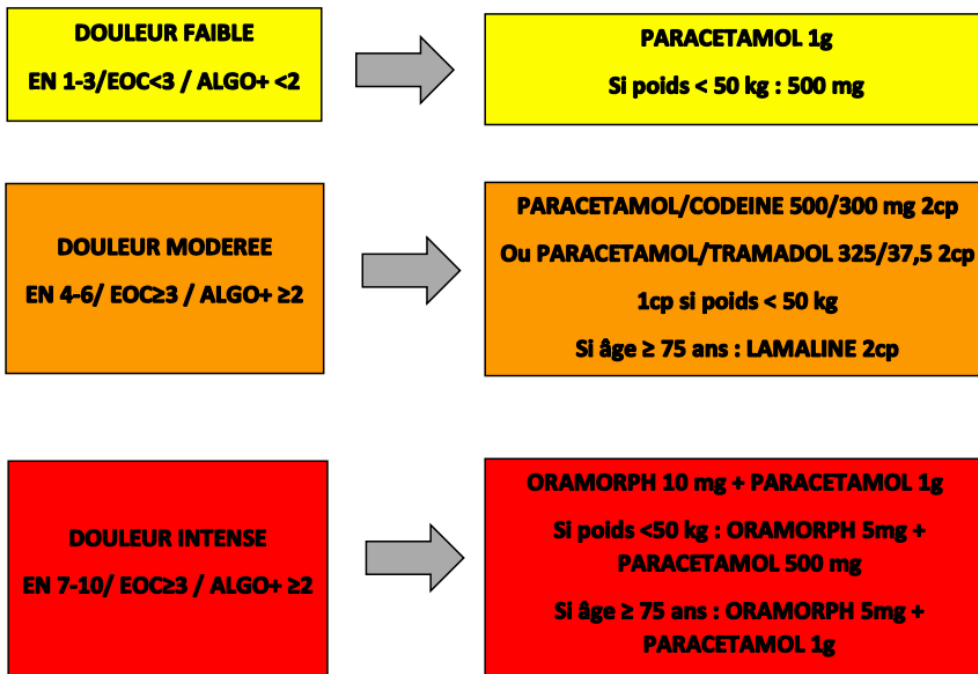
DOULEUR FAIBLE

EN 1-3/EOC<3 / ALGO+ <2

PARACETAMOL 1g

Si poids < 50 kg : 500 mg

DOULEUR MODEREE

EN 4-6/ EOC≥3 / ALGO+ ≥2

PARACETAMOL/CODEINE 500/300 mg 2cp

Ou PARACETAMOL/TRAMADOL 325/37,5 2cp

1cp si poids < 50 kg

Si âge ≥ 75 ans : LAMALINE 2cp

DOULEUR INTENSE

EN 7-10/ EOC≥3 / ALGO+ ≥2

ORAMORPH 10 mg + PARACETAMOL 1g

Si poids <50 kg : ORAMORPH 5mg + PARACETAMOL 500 mg

Si âge ≥ 75 ans : ORAMORPH 5mg + PARACETAMOL 1g